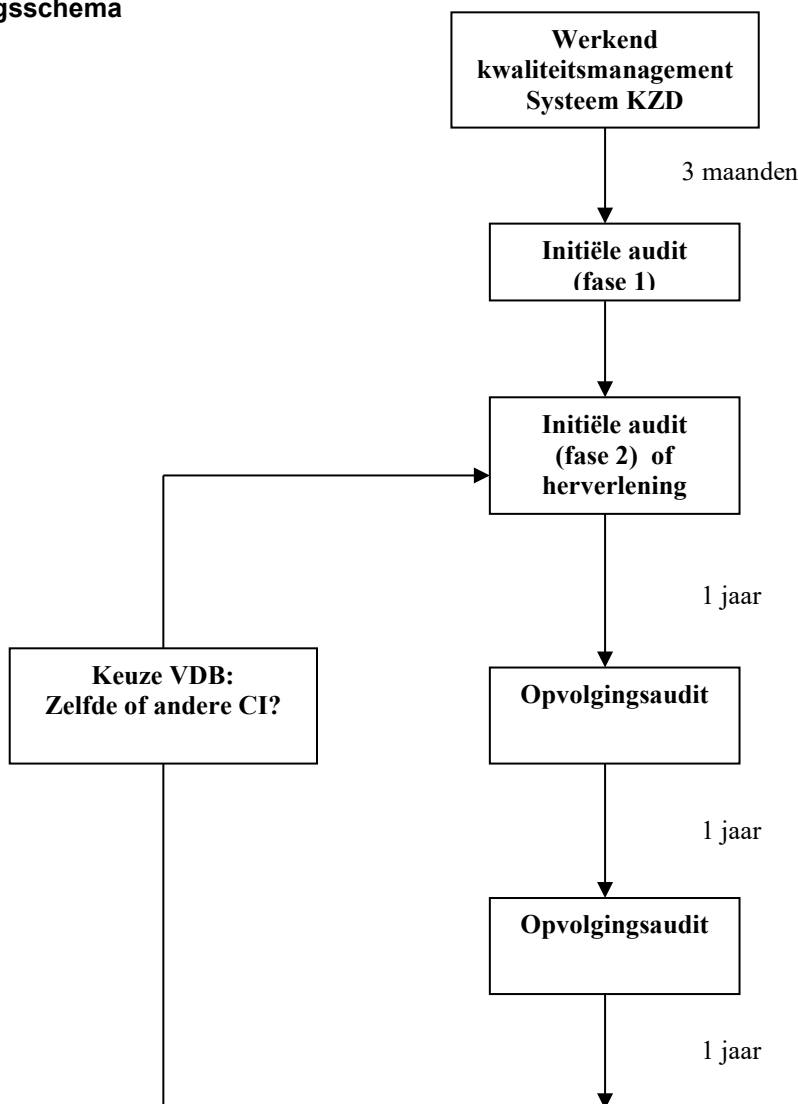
gsschema

Werkend kwaliteitsmanagement Systeem KZD

3 maanden

Initiële audit (fase 1)

Initiële audit (fase 2) of herverlening

Keuze VDB: Zelfde of andere CI?

1 jaar

Opvolgingsaudit

1 jaar

Opvolgingsaudit

1 jaar